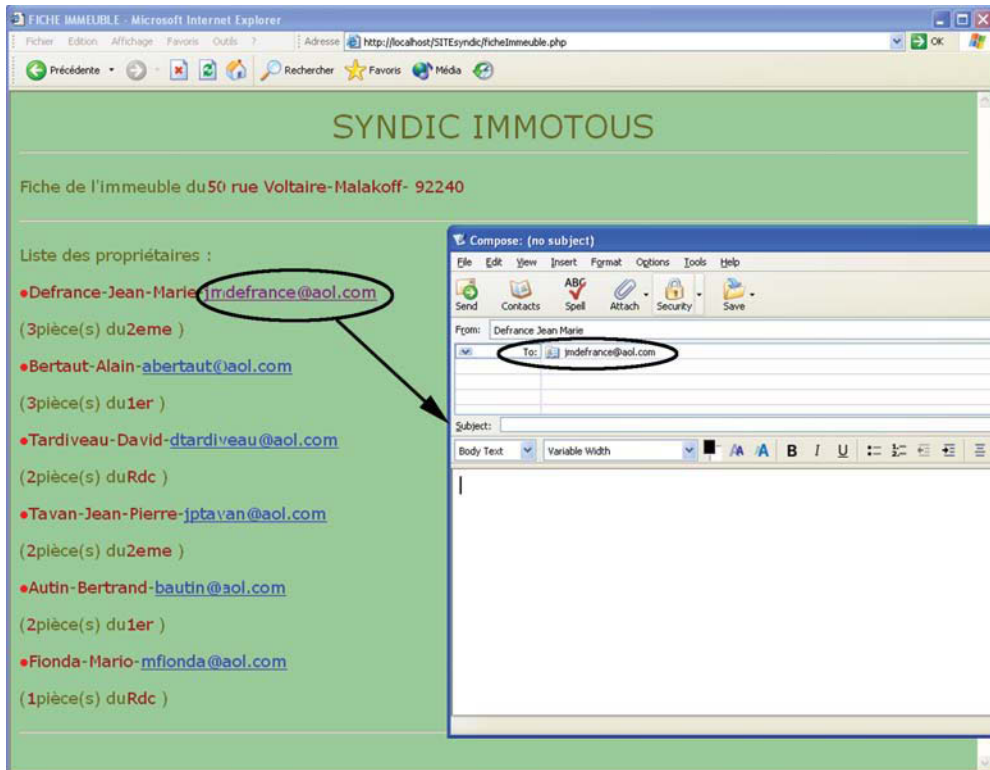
FICHE IMMEUBLE - Microsoft Internet Explorer

Fichier Edition Affichage Favoris Outils ? Adresse http://localhost/SITEsyndic/ficheImmeuble.php OK

Précédente Rechercher Favoris Média

SYNDIC IMMOTOUS

Fiche de l'immeuble du50 rue Voltaire-Malakoff- 92240

Liste des propriétaires :

•Defrance-Jean-Marie-jmdefrance@aol.com

(3pièce(s) du2eme )

•Bertaut-Alain-abertaut@aol.com

(3pièce(s) du1er )

•Tardiveau-David-dtardiveau@aol.com

(2pièce(s) duRdc )

•Tavan-Jean-Pierre-jptavan@aol.com

(2pièce(s) du2eme )

•Autin-Bertrand-bautin@aol.com

(2pièce(s) du1er )

•Fionda-Mario-mfionda@aol.com

(1pièce(s) duRdc )

Compose: (no subject)

File Edit View Insert Format Options Tools Help

Send Contacts Spell Attach Security Save

From: Defrance Jean Marie

To: jmdefrance@aol.com

Subject:

Body Text Variable Width B I U